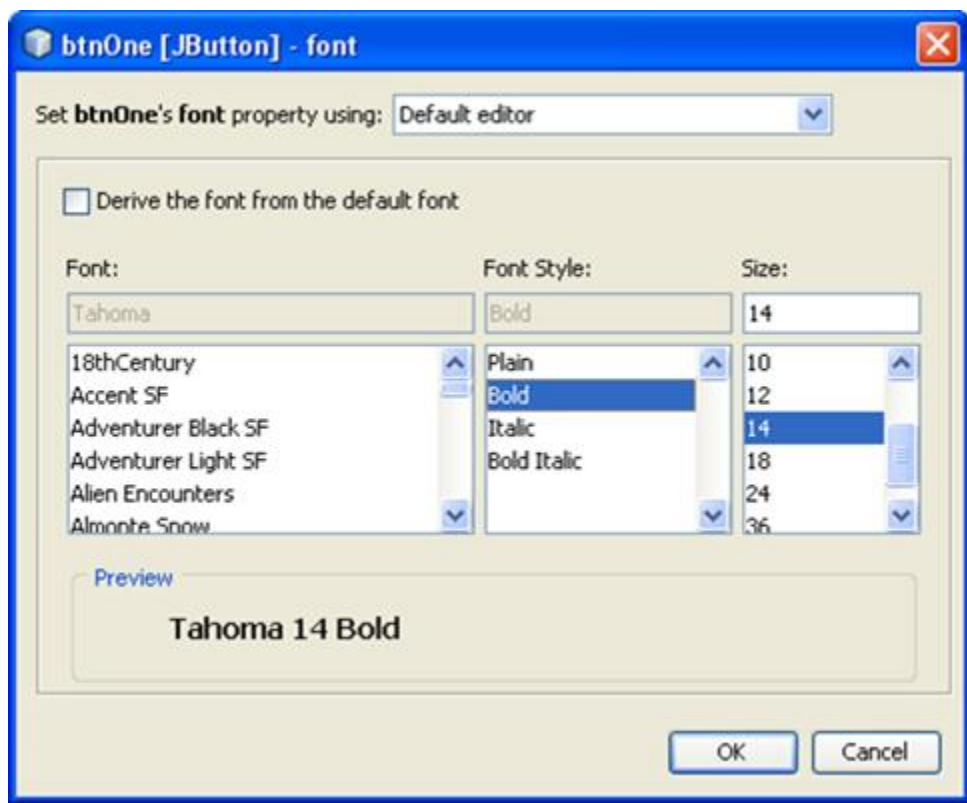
btnOne [JButton] - font

Set **btnOne**'s **font** property using: Default editor

Derive the font from the default font

Font:

Tahoma

18thCentury
Accent SF
Adventurer Black SF
Adventurer Light SF
Alien Encounters
Almonte Snow

Font Style:

Bold

Plain
Bold
Italic
Bold Italic

Size:

14

10
12
14
18
24
36

Preview

Tahoma 14 Bold

OK

Cancel